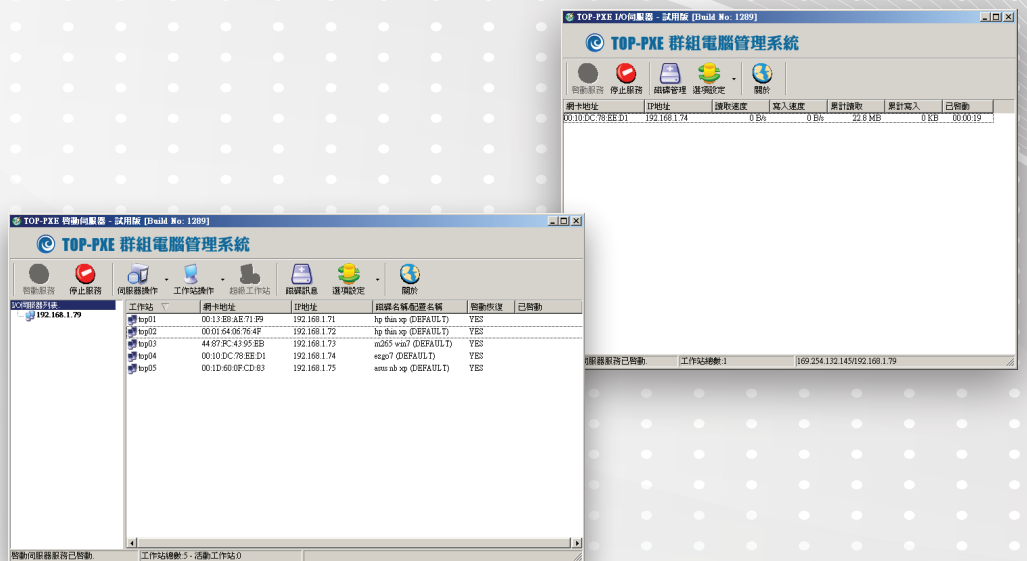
TOP-PXE I/O伺服器 - 試用版 [Build No: 1289]

TOP-PXE 群組電腦管理系統

啓動服務 停止服務 磁碟管理 選項設定 關於

| 網卡地址 | IP地址 | 讀取速度 | 寫入速度 | 累計讀取 | 累計寫入 | 已啓動 |
|---|---|---|---|---|---|---|
| 00:10:DC:78:EE:D1 | 192.168.1.74 | 0 B/s | 0 B/s | 22.8 MB | 0 KB | 00:00:19 |

伺服器服務已啓動. 工作站總數:1 169.254.132.145/192.168.1.79

TOP-PXE 啓動伺服器 - 試用版 [Build No: 1289]

TOP-PXE 群組電腦管理系統

啓動服務 停止服務 伺服器操作 工作站操作 超級工作站 磁碟訊息 選項設定 關於

I/O伺服器列表
192.168.1.79

| 工作站 | 網卡地址 | IP地址 | 磁碟名稱/配置名稱 | 啓動恢復 | 已啓動 |
|---|---|---|---|---|---|
| top01 | 00:13:E8:AE:71:F9 | 192.168.1.71 | hp thin xp (DEFAULT) | YES | |
| top02 | 00:01:64:06:76:4F | 192.168.1.72 | hp thin xp (DEFAULT) | YES | |
| top03 | 44:87:FC:43:95:EB | 192.168.1.73 | m265 win7 (DEFAULT) | YES | |
| top04 | 00:10:DC:78:EE:D1 | 192.168.1.74 | ezgo7 (DEFAULT) | YES | |
| top05 | 00:1D:60:0F:CD:83 | 192.168.1.75 | asus nb xp (DEFAULT) | YES | |

啓動伺服器服務已啓動. 工作站總數:5 - 活動工作站:0